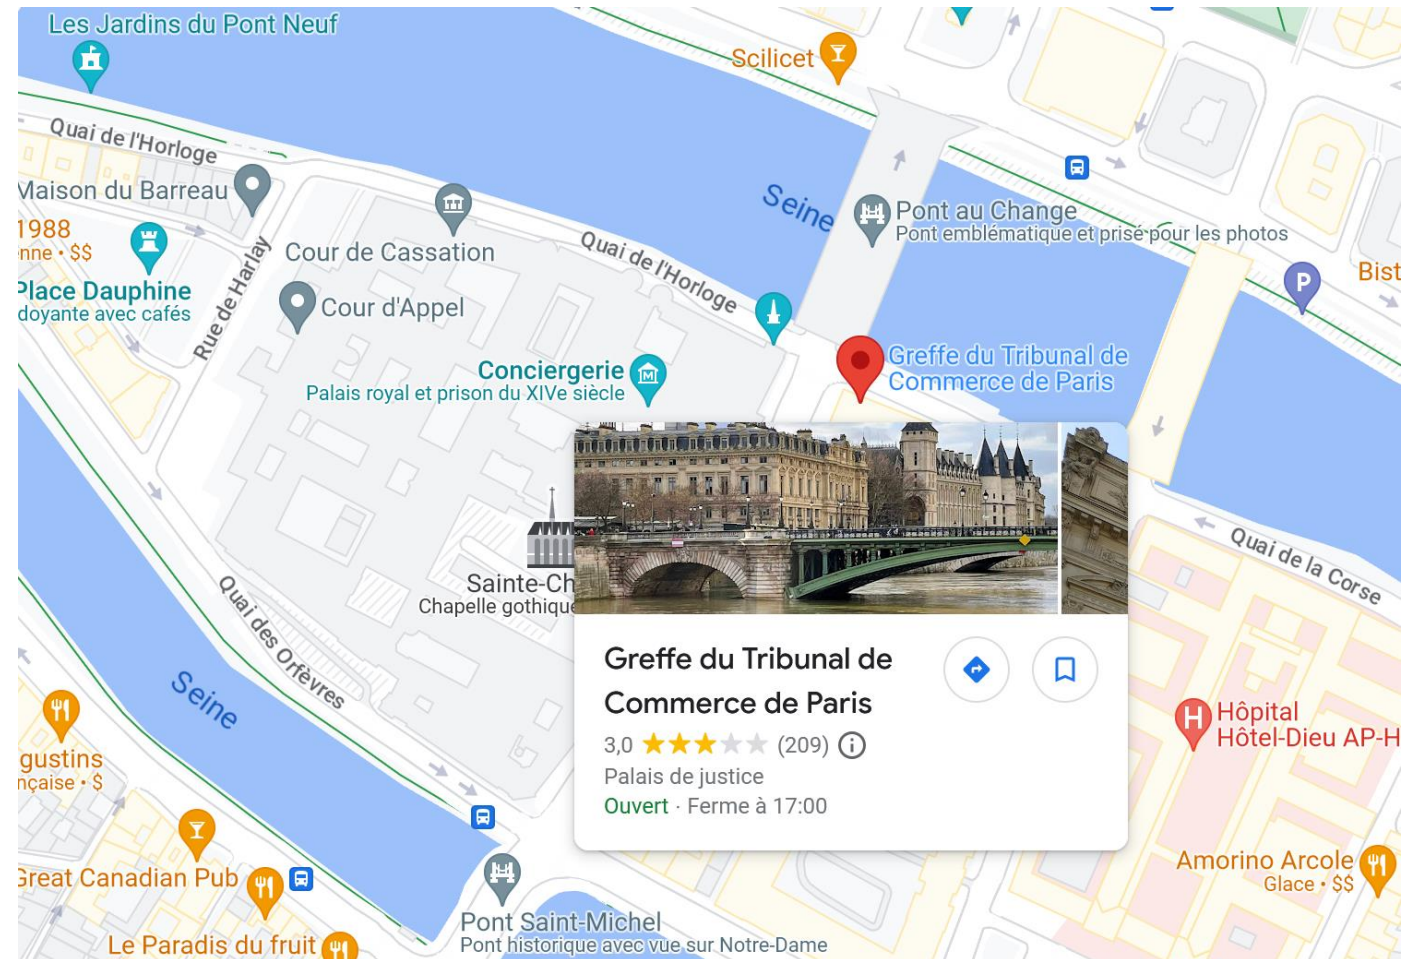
Les Jardins du Pont Neuf

Scilicet

Quai de l'Horloge

Maison du Barreau

1988
nne • $$

Place Dauphine
doyante avec cafés

Rue de Harlay

Cour de Cassation

Cour d'Appel

Seine

Pont au Change
Pont emblématique et prisé pour les photos

Quai de l'Horloge

Bist

Conciergerie
Palais royal et prison du XIVe siècle

Greffe du Tribunal de Commerce de Paris

Sainte-Ch
Chapelle gothique

Quai de la Corse

Quai des Orfèvres

Seine

Greffe du Tribunal de Commerce de Paris

3,0 ★★★★★ (209)

Palais de justice

Ouvert · Ferme à 17:00

Hôpital
Hôtel-Dieu AP-H

gustins
nçaise • $

Great Canadian Pub

Amorino Arcole
Glace • $$

Pont Saint-Michel
Pont historique avec vue sur Notre-Dame

Le Paradis du fruit